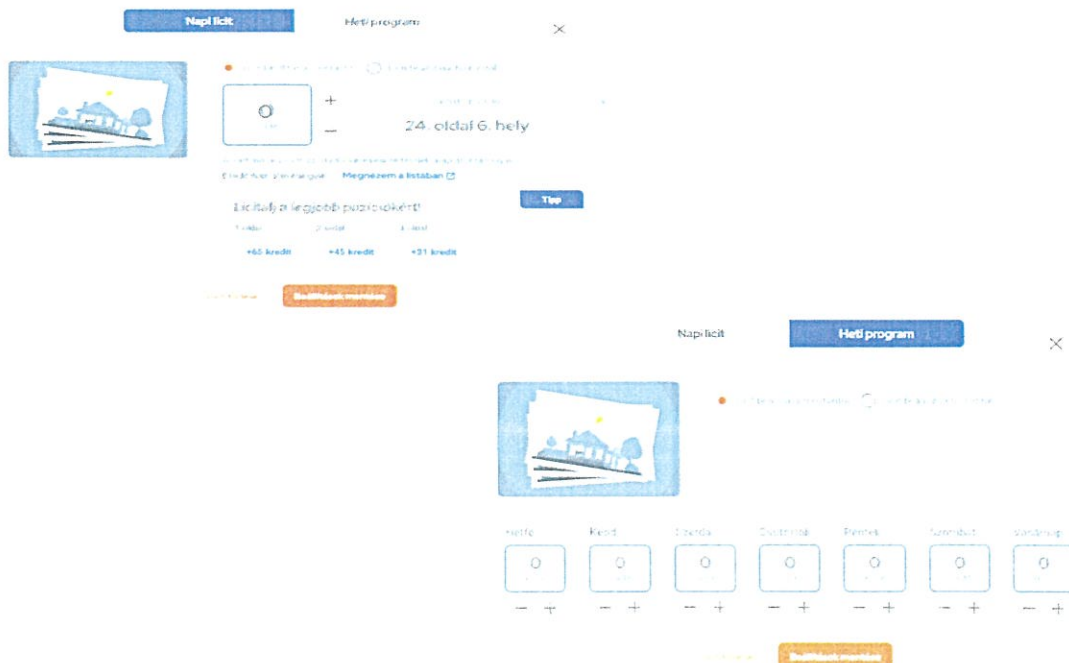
Napi licit

Heti program

×

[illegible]

0

+

−

24. oldal 6. hely

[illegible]

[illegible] Megnezem a listában

Tipp

Licitálj a legjobb pozíciókért!

1. oldal 2. oldal 3. oldal

+65 kredit +45 kredit +31 kredit

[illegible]

Napi licit

Heti program

×

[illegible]

| Hétfő | Kedd | Szerda | Csütörtök | Péntek | Szombat | Vasárnap |
|---|---|---|---|---|---|---|
| 0 | 0 | 0 | 0 | 0 | 0 | 0 |
| − + | − + | − + | − + | − + | − + | − + |

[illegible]